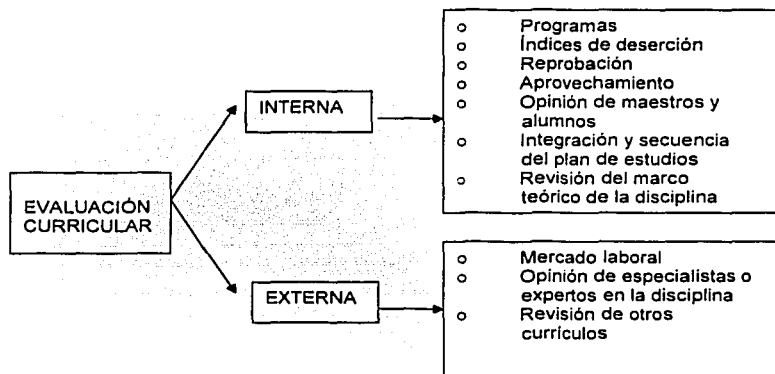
EVALUACIÓN CURRICULAR

INTERNA

- Programas
- Índices de deserción
- Reprobación
- Aprovechamiento
- Opinión de maestros y alumnos
- Integración y secuencia del plan de estudios
- Revisión del marco teórico de la disciplina

EXTERNA

- Mercado laboral
- Opinión de especialistas o expertos en la disciplina
- Revisión de otros currículos